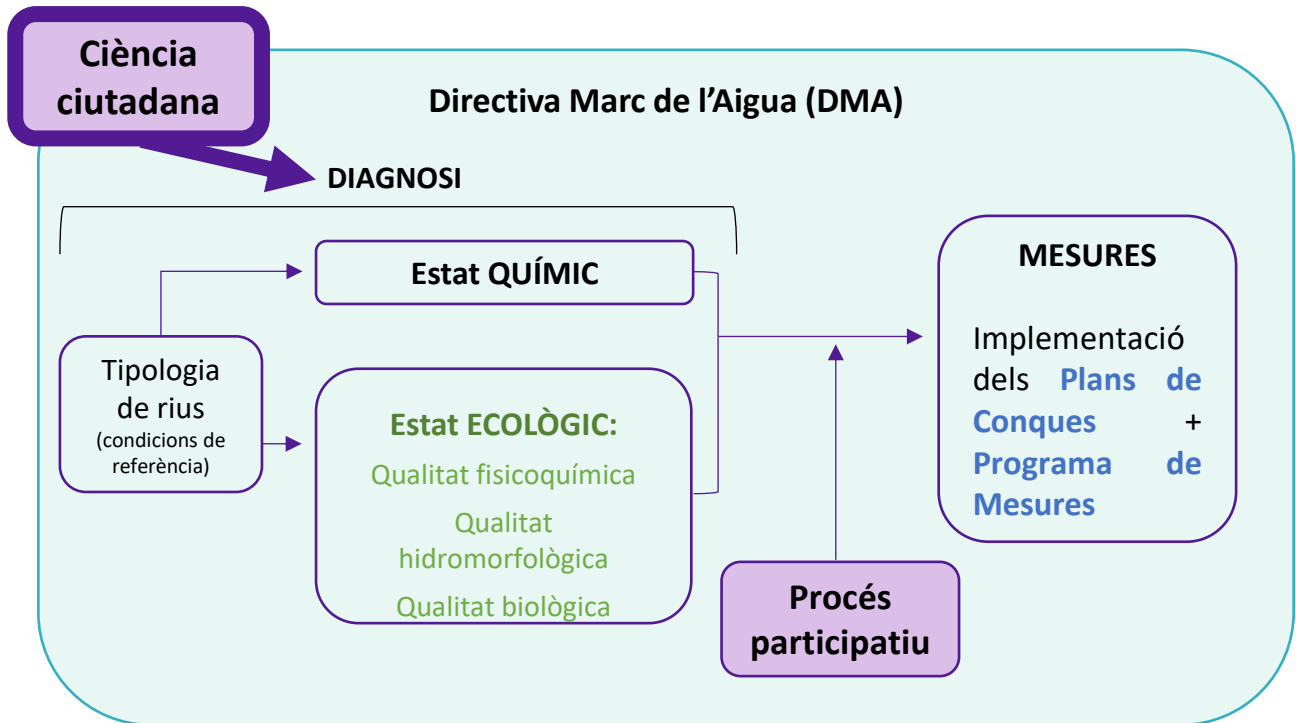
Ciència ciutadana

Directiva Marc de l'Aigua (DMA)

DIAGNOSI

Estat QUÍMIC

Tipologia de rius
(condicions de referència)

Estat ECOLÒGIC:
Qualitat fisicoquímica
Qualitat hidromorfològica
Qualitat biològica

MESURES
Implementació dels Plans de Conques + Programa de Mesures

Procés participatiu